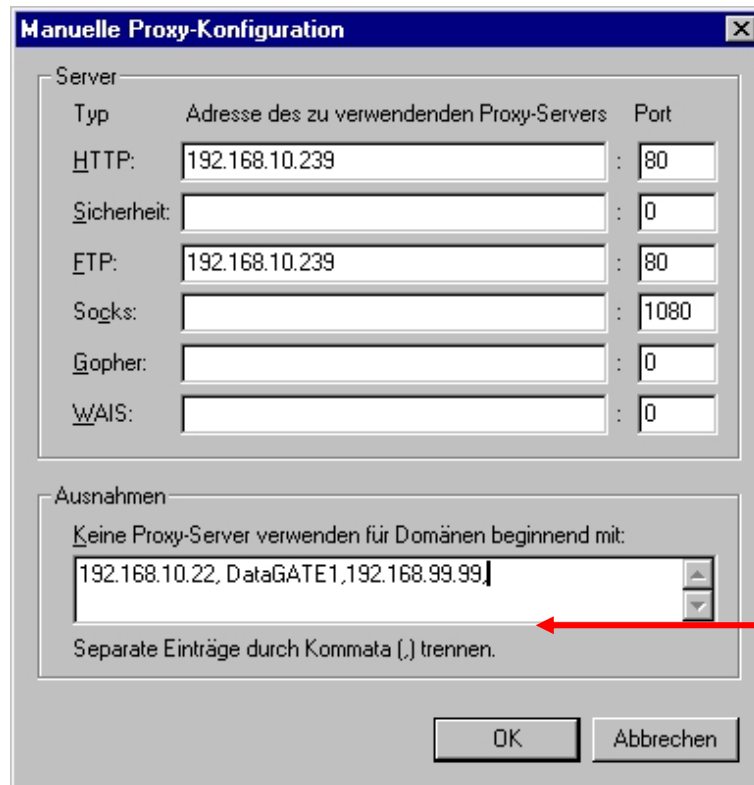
Manuelle Proxy-Konfiguration

Server

| Typ | Adresse des zu verwendenden Proxy-Servers | | Port |
|---|---|---|---|
| HTTP: | 192.168.10.239 | : | 80 |
| Sicherheit: | | : | 0 |
| FTP: | 192.168.10.239 | : | 80 |
| Socks: | | : | 1080 |
| Gopher: | | : | 0 |
| WAIS: | | : | 0 |

Ausnahmen

Keine Proxy-Server verwenden für Domänen beginnend mit:

192.168.10.22, DataGATE1,192.168.99.99,

Separate Einträge durch Kommata (,) trennen.

OK Abbrechen